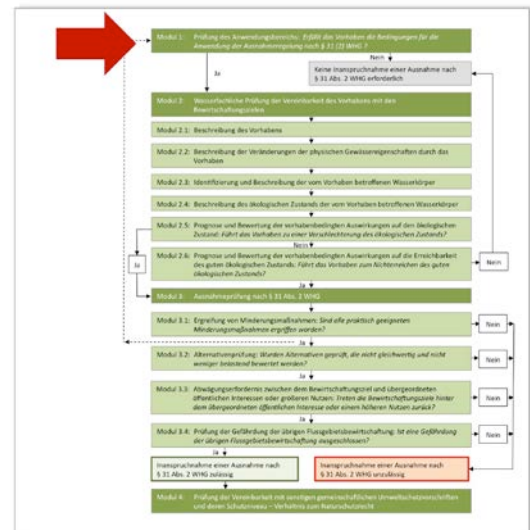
Modul 1: Prüfung des Anwendungsbereichs: Erfüllt das Vorhaben die Bedingungen für die Anwendung der Ausnahmeregelung nach § 31 (2) WHG ?

Nein

Keine Inanspruchnahme einer Ausnahme nach § 31 Abs. 2 WHG erforderlich

Ja

Modul 2: Wasserfachliche Prüfung der Vereinbarkeit des Vorhabens mit den Bewirtschaftungszielen

Modul 2.1: Beschreibung des Vorhabens

Modul 2.2: Beschreibung der Veränderungen der physischen Gewässereigenschaften durch das Vorhaben

Modul 2.3: Identifizierung und Beschreibung der vom Vorhaben betroffenen Wasserkörper

Modul 2.4: Beschreibung des ökologischen Zustands der vom Vorhaben betroffenen Wasserkörper

Modul 2.5: Prognose und Bewertung der vorhabenbedingten Auswirkungen auf den ökologischen Zustand: Führt das Vorhaben zu einer Verschlechterung des ökologischen Zustands?

Nein

Modul 2.6: Prognose und Bewertung der vorhabenbedingten Auswirkungen auf die Erreichbarkeit des guten ökologischen Zustands: Führt das Vorhaben zum Nichterreichen des guten ökologischen Zustands?

Ja

Nein

Ja

Modul 3: Ausnahmeprüfung nach § 31 Abs. 2 WHG

Modul 3.1: Ergreifung von Minderungsmaßnahmen: Sind alle praktisch geeigneten Minderungsmaßnahmen ergriffen worden?

Nein

Ja

Modul 3.2: Alternativenprüfung: Wurden Alternativen geprüft, die nicht gleichwertig und nicht weniger belastend bewertet werden?

Nein

Ja

Modul 3.3: Abwägungserfordernis zwischen dem Bewirtschaftungsziel und übergeordneten öffentlichen Interessen oder größeren Nutzen: Treten die Bewirtschaftungsziele hinter dem übergeordneten öffentlichen Interesse oder einem höheren Nutzen zurück?

Nein

Ja

Modul 3.4: Prüfung der Gefährdung der übrigen Flussgebietsbewirtschaftung: Ist eine Gefährdung der übrigen Flussgebietsbewirtschaftung ausgeschlossen?

Nein

Ja

Inanspruchnahme einer Ausnahme nach § 31 Abs. 2 WHG zulässig

Inanspruchnahme einer Ausnahme nach § 31 Abs. 2 WHG unzulässig

Modul 4: Prüfung der Vereinbarkeit mit sonstigen gemeinschaftlichen Umweltschutzvorschriften und deren Schutzniveau – Verhältnis zum Naturschutzrecht